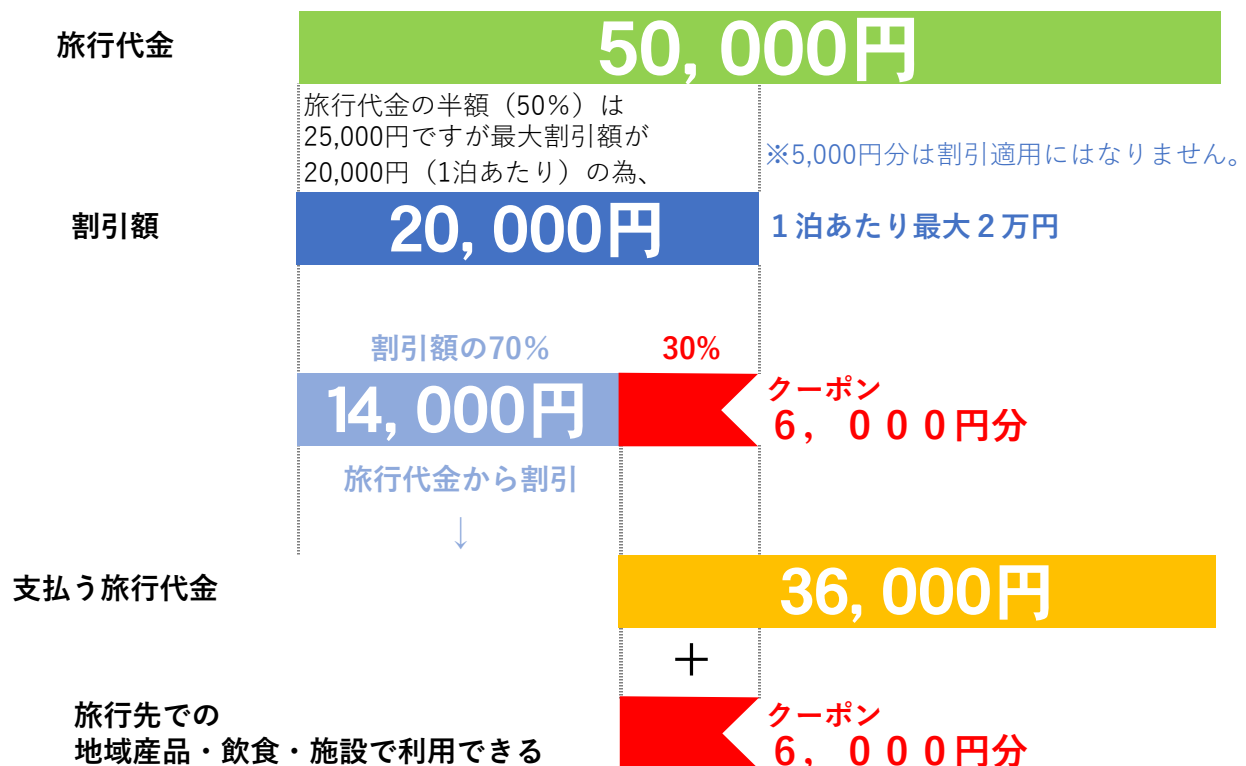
旅行代金

50, 000円

旅行代金の半額（50%）は25,000円ですが最大割引額が20,000円（1泊あたり）の為、

※5,000円分は割引適用にはなりません。

割引額

20, 000円

１泊あたり最大２万円

割引額の70%

30%

14, 000円

クーポン
６，０００円分

旅行代金から割引

↓

支払う旅行代金

36, 000円

＋

旅行先での
地域産品・飲食・施設で利用できる

クーポン
６，０００円分